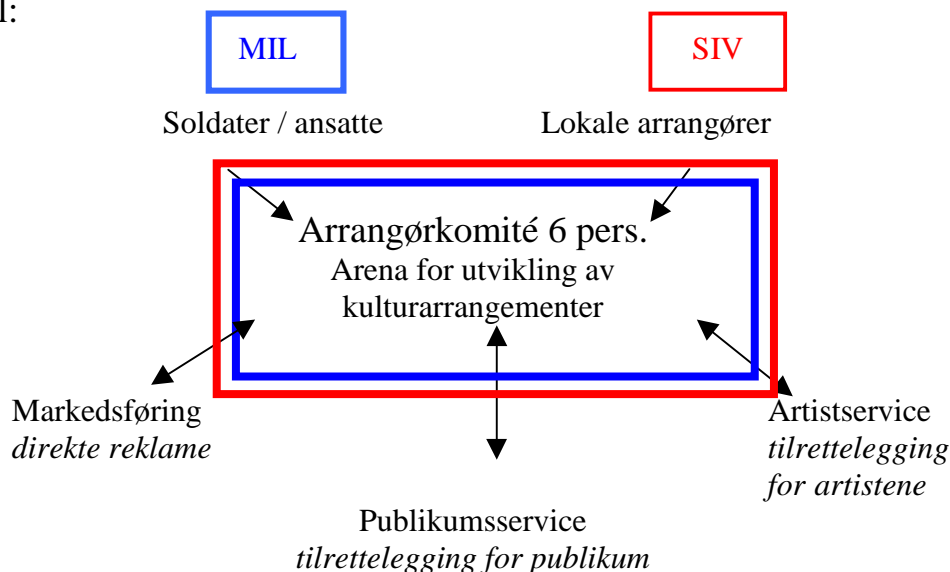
l:

MIL

SIV

Soldater / ansatte

Lokale arrangører

Arrangørkomité 6 pers.
Arena for utvikling av kulturarrangementer

Markedsføring
*direkte reklame*

Artistservice
*tilrettelegging for artistene*

Publikumsservice
*tilrettelegging for publikum*